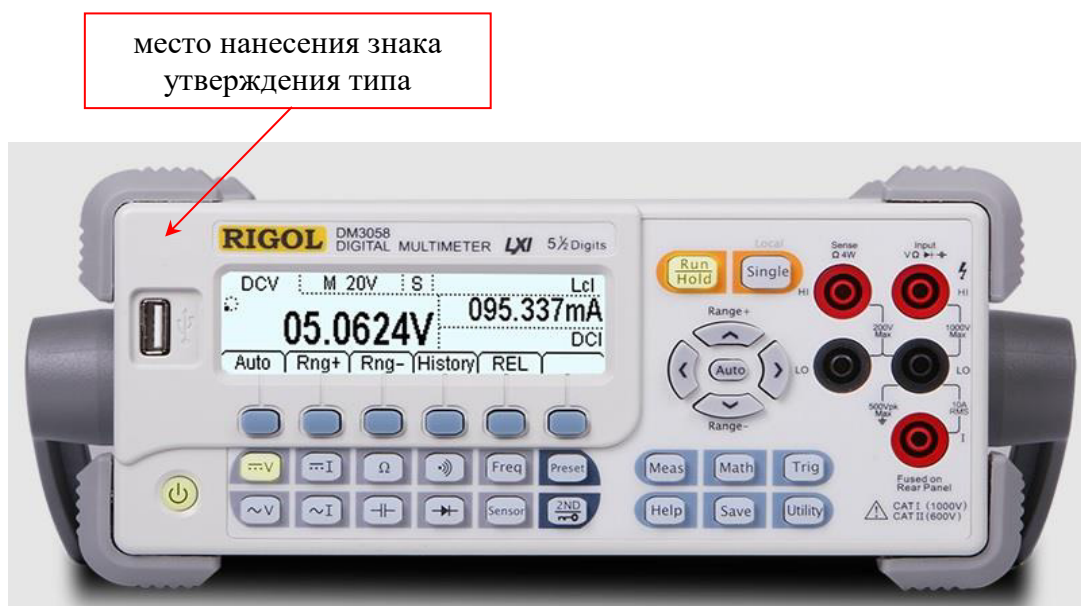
место нанесения знака утверждения типа

RIGOL DM3058 DIGITAL MULTIMETER LXI 5½ Digits

DCV M 20V S Lcl
095.337mA
05.0624V
DCI
Auto Rng+ Rng- History REL

Local
Run Hold Single

Range+
Auto
Range-

Sense Ω 4W
Input VΩ
HI
200V Max
1000V Max
LO
500Vpk Max
10A RMS
I
Fused on Rear Panel
CAT I (1000V) CAT II (600V)

V I Ω Freq Preset
~V ~I Sensor 2ND
Meas Math Trig
Help Save Utility